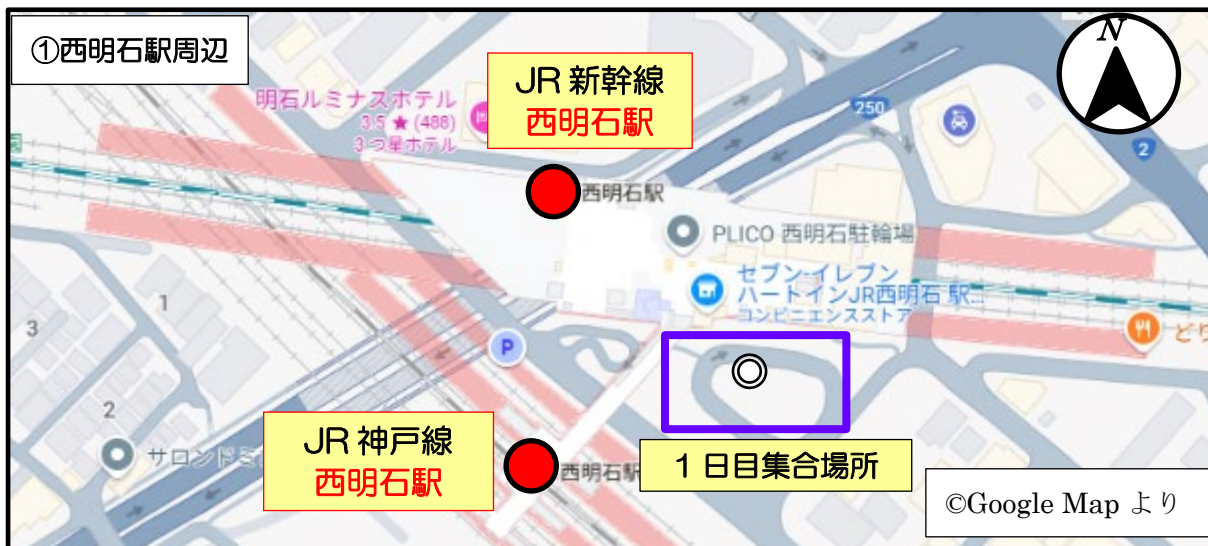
①西明石駅周辺

JR 新幹線
西明石駅

N

明石ルミナスホテル
3.5 ★ (488)
3つ星ホテル

250

2

西明石駅

PLICO 西明石駐輪場

セブン-イレブン
ハートインJR西明石 駅...
コンビニエンスストア

1

3

P

2

JR 神戸線
西明石駅

サロンド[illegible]

西明石駅

1 日目集合場所

©Google Map より